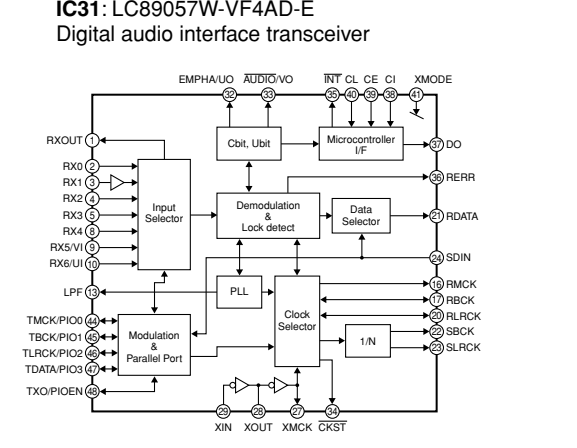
**IC31**: LC89057W-VF4AD-E
Digital audio interface transceiver

EMPHA/UO $\overline{\text{AUDIO}}$/VO $\overline{\text{INT}}$ CL CE CI XMODE

32 33 35 40 39 38 41

RXOUT 1
RX0 2
RX1 3
RX2 4
RX3 5
RX4 8
RX5/VI 9
RX6/UI 10
LPF 13
TMCK/PIO0 44
TBCK/PIO1 45
TLRCK/PIO2 46
TDATA/PIO3 47
TXO/PIOEN 48

Cbit, Ubit

Microcontroller I/F

Input Selector

Demodulation & Lock detect

Data Selector

PLL

Clock Selector

Modulation & Parallel Port

1/N

37 DO
36 RERR
21 RDATA
24 SDIN
16 RMCK
17 RBCK
20 RLRCK
22 SBCK
23 SLRCK

29 28 27 34
XIN XOUT XMCK $\overline{\text{CKST}}$